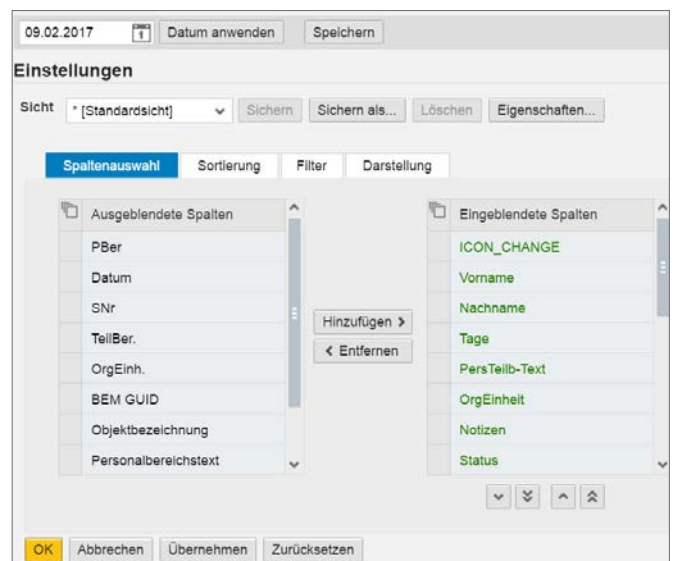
09.02.2017 Datum anwenden Speichern

Einstellungen

Sicht * [Standardsicht] Sichern Sichern als... Löschen Eigenschaften...

Spaltenauswahl Sortierung Filter Darstellung

| Ausgeblendete Spalten |
|---|
| PBer |
| Datum |
| SNr |
| TeilBer. |
| OrgEinh. |
| BEM GUID |
| Objektbezeichnung |
| Personalbereichstext |

Hinzufügen >
< Entfernen

| Eingeblendete Spalten |
|---|
| ICON_CHANGE |
| Vorname |
| Nachname |
| Tage |
| PersTeilb-Text |
| OrgEinheit |
| Notizen |
| Status |

OK Abbrechen Übernehmen Zurücksetzen